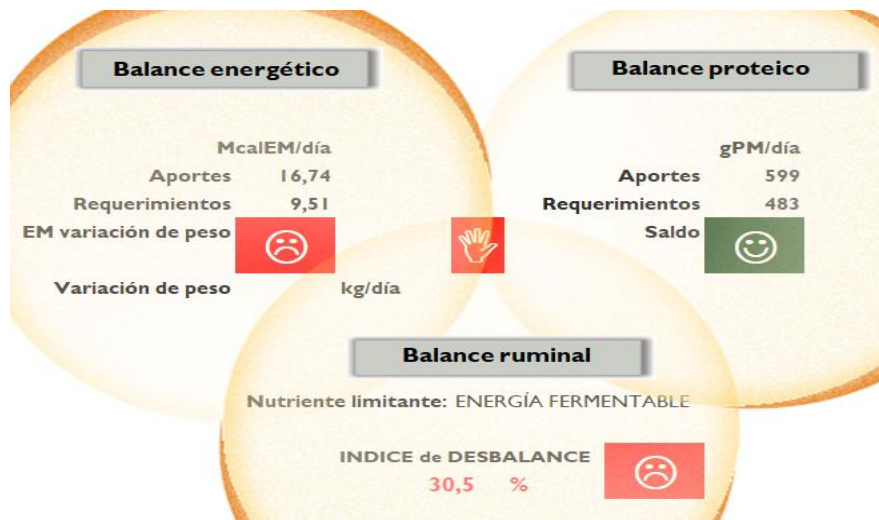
Balance energético

McalEM/día
Aportes 16,74
Requerimientos 9,51
EM variación de peso

Variación de peso kg/día

Balance proteico

gPM/día
Aportes 599
Requerimientos 483
Saldo

Balance ruminal

Nutriente limitante: ENERGÍA FERMENTABLE

INDICE de DESBALANCE
30,5 %